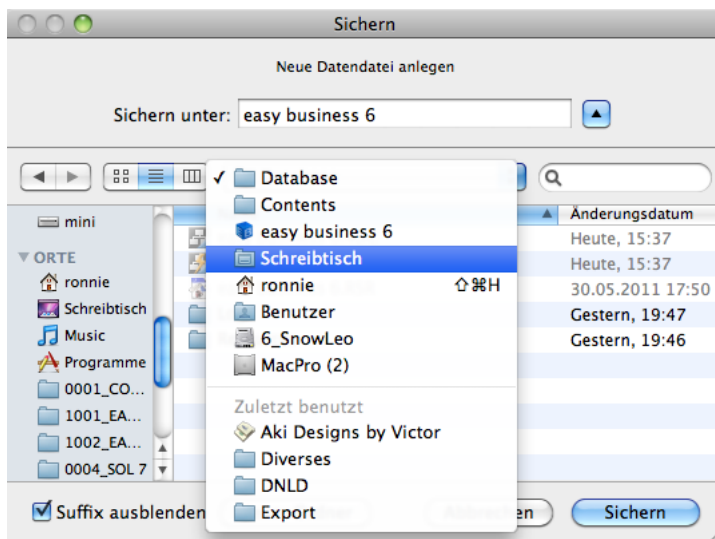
Sichern

Neue Datendatei anlegen

Sichern unter: easy business 6

mini
ORTE
ronnie
Schreibtisch
Music
Programme
0001_CO...
1001_EA...
1002_EA...
0004_SOL 7

✓ Database
Contents
easy business 6
Schreibtisch
ronnie ⇧⌘H
Benutzer
6_SnowLeo
MacPro (2)
Zuletzt benutzt
Aki Designs by Victor
Diverses
DNLD
Export

Änderungsdatum
Heute, 15:37
Heute, 15:37
30.05.2011 17:50
Gestern, 19:47
Gestern, 19:46

Suffix ausblenden
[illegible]en
Sichern